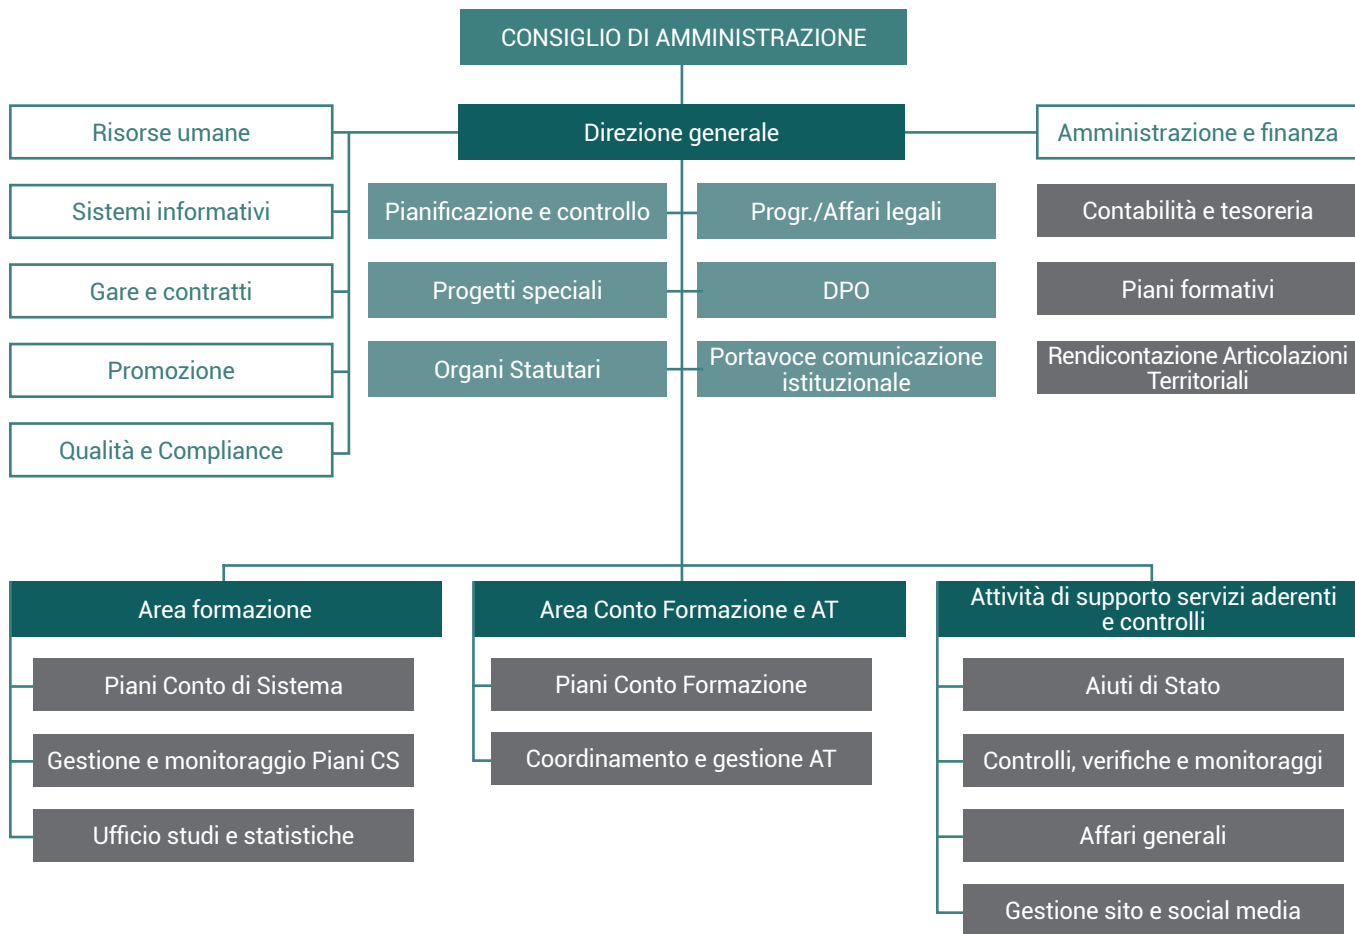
CONSIGLIO DI AMMINISTRAZIONE

Direzione generale

Risorse umane

Sistemi informativi

Gare e contratti

Promozione

Qualità e Compliance

Pianificazione e controllo

Progr./Affari legali

Progetti speciali

DPO

Organi Statutari

Portavoce comunicazione istituzionale

Amministrazione e finanza

Contabilità e tesoreria

Piani formativi

Rendicontazione Articolazioni Territoriali

Area formazione

Piani Conto di Sistema

Gestione e monitoraggio Piani CS

Ufficio studi e statistiche

Area Conto Formazione e AT

Piani Conto Formazione

Coordinamento e gestione AT

Attività di supporto servizi aderenti e controlli

Aiuti di Stato

Controlli, verifiche e monitoraggi

Affari generali

Gestione sito e social media